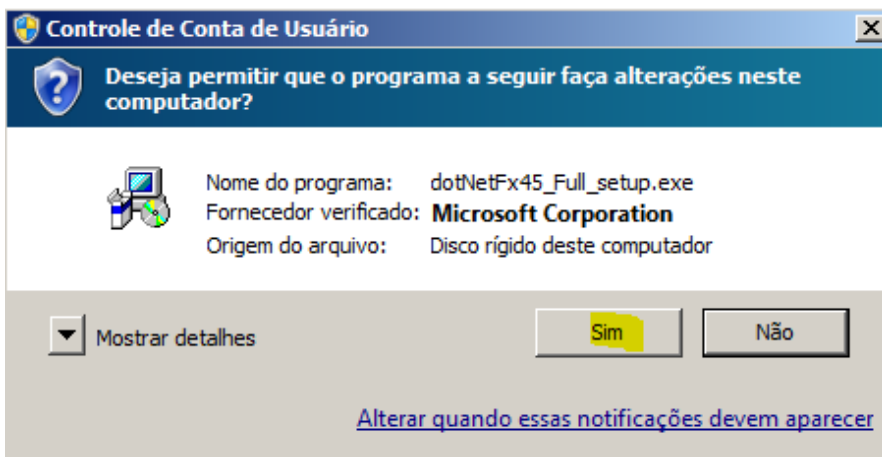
Controle de Conta de Usuário

Deseja permitir que o programa a seguir faça alterações neste computador?

Nome do programa: dotNetFx45_Full_setup.exe
Fornecedor verificado: Microsoft Corporation
Origem do arquivo: Disco rígido deste computador

Mostrar detalhes

Sim

Não

Alterar quando essas notificações devem aparecer